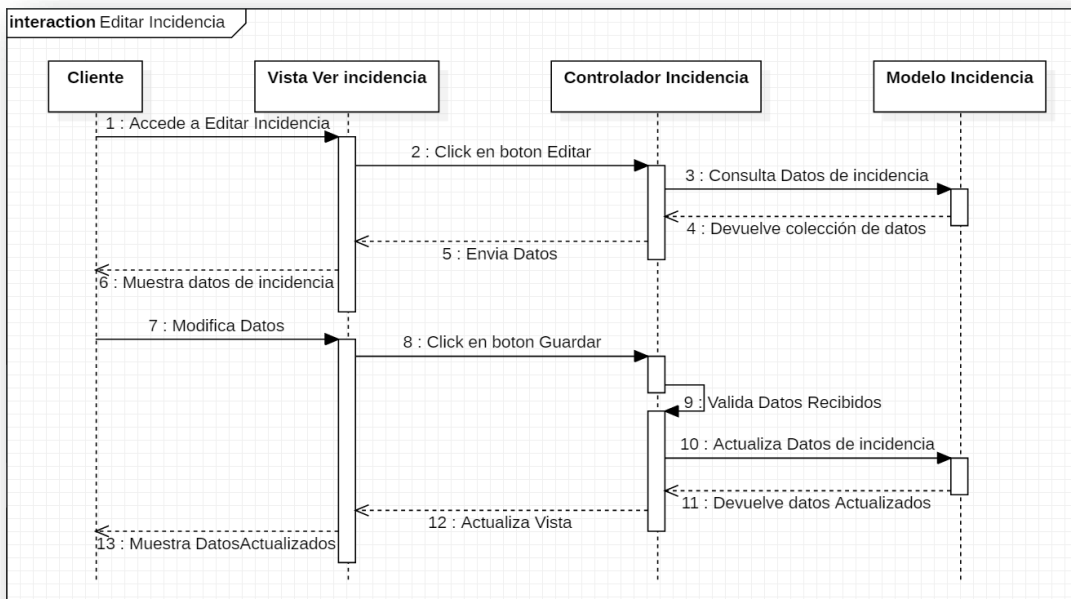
interaction Editar Incidencia

Cliente

Vista Ver incidencia

Controlador Incidencia

Modelo Incidencia

1 : Accede a Editar Incidencia

2 : Click en boton Editar

3 : Consulta Datos de incidencia

4 : Devuelve colección de datos

5 : Envia Datos

6 : Muestra datos de incidencia

7 : Modifica Datos

8 : Click en boton Guardar

9 : Valida Datos Recibidos

10 : Actualiza Datos de incidencia

11 : Devuelve datos Actualizados

12 : Actualiza Vista

13 : Muestra DatosActualizados